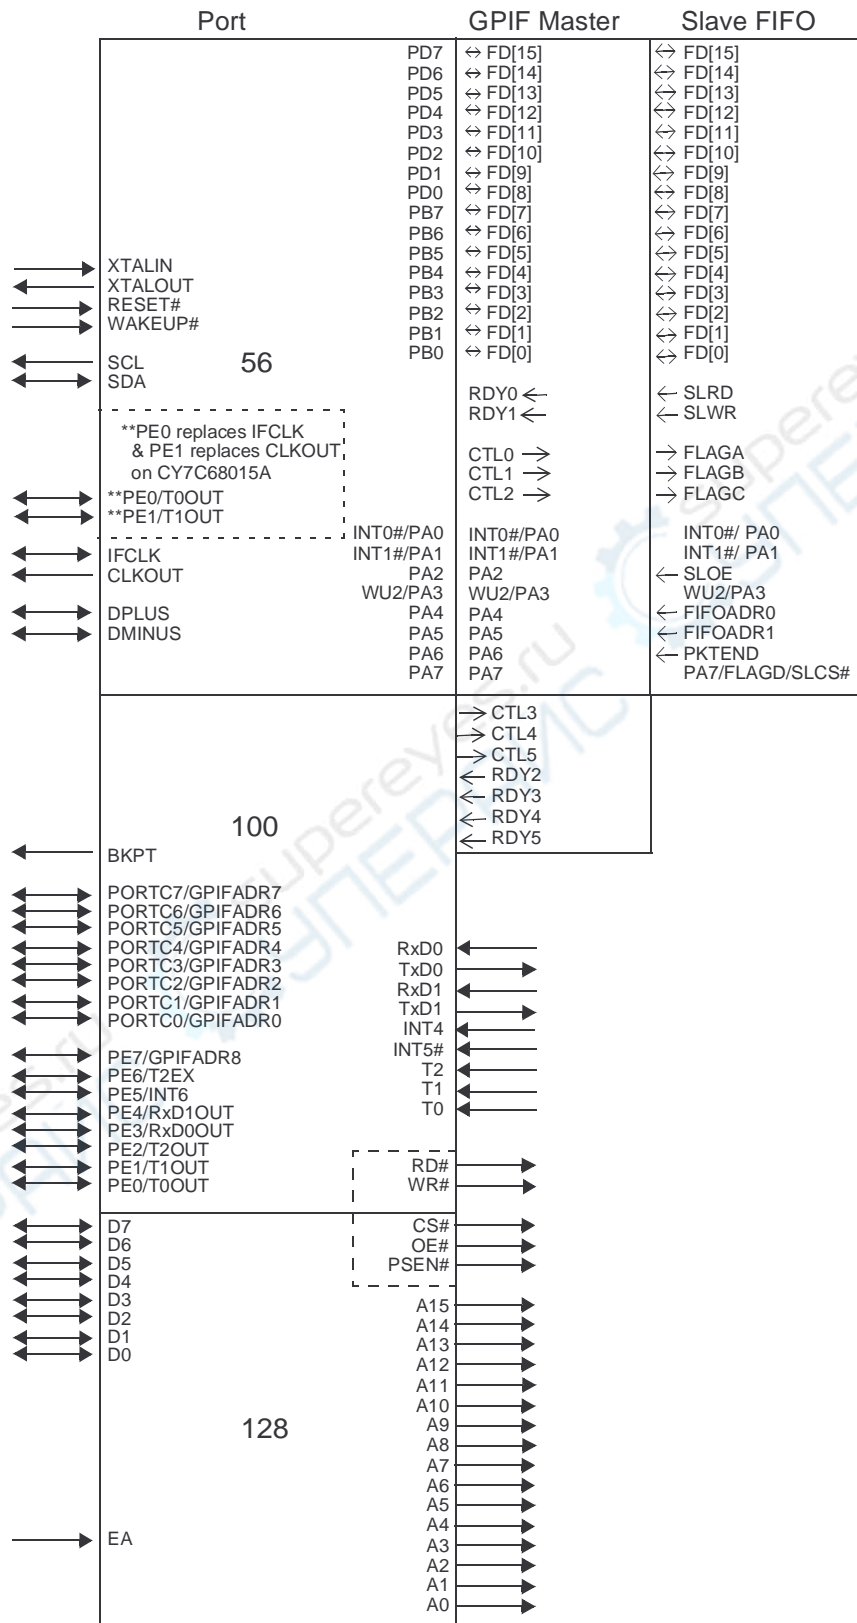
Port

GPIF Master

Slave FIFO

PD7 ↔ FD[15] ↔ FD[15]
PD6 ↔ FD[14] ↔ FD[14]
PD5 ↔ FD[13] ↔ FD[13]
PD4 ↔ FD[12] ↔ FD[12]
PD3 ↔ FD[11] ↔ FD[11]
PD2 ↔ FD[10] ↔ FD[10]
PD1 ↔ FD[9] ↔ FD[9]
PD0 ↔ FD[8] ↔ FD[8]
PB7 ↔ FD[7] ↔ FD[7]
PB6 ↔ FD[6] ↔ FD[6]
PB5 ↔ FD[5] ↔ FD[5]
PB4 ↔ FD[4] ↔ FD[4]
PB3 ↔ FD[3] ↔ FD[3]
PB2 ↔ FD[2] ↔ FD[2]
PB1 ↔ FD[1] ↔ FD[1]
PB0 ↔ FD[0] ↔ FD[0]

XTALIN
XTALOUT
RESET#
WAKEUP#

SCL
SDA

56

RDY0 ← ← SLRD
RDY1 ← ← SLWR

**PE0 replaces IFCLK & PE1 replaces CLKOUT on CY7C68015A

CTL0 → → FLAGA
CTL1 → → FLAGB
CTL2 → → FLAGC

**PE0/T0OUT
**PE1/T1OUT

INT0#/PA0 INT0#/PA0 INT0#/ PA0
INT1#/PA1 INT1#/PA1 INT1#/ PA1
IFCLK
CLKOUT
PA2 PA2 ← SLOE
WU2/PA3 WU2/PA3 WU2/PA3
DPLUS
DMINUS
PA4 PA4 ← FIFOADR0
PA5 PA5 ← FIFOADR1
PA6 PA6 ← PKTEND
PA7 PA7 PA7/FLAGD/SLCS#

→ CTL3
→ CTL4
→ CTL5
← RDY2
← RDY3
← RDY4
← RDY5

100

BKPT

PORTC7/GPIFADR7
PORTC6/GPIFADR6
PORTC5/GPIFADR5
PORTC4/GPIFADR4
PORTC3/GPIFADR3
PORTC2/GPIFADR2
PORTC1/GPIFADR1
PORTC0/GPIFADR0

RxD0
TxD0
RxD1
TxD1
INT4
INT5#
T2
T1
T0

PE7/GPIFADR8
PE6/T2EX
PE5/INT6
PE4/RxD1OUT
PE3/RxD0OUT
PE2/T2OUT
PE1/T1OUT
PE0/T0OUT

RD#
WR#

D7
D6
D5
D4
D3
D2
D1
D0

CS#
OE#
PSEN#

A15
A14
A13
A12
A11
A10
A9
A8
A7
A6
A5
A4
A3
A2
A1
A0

128

EA